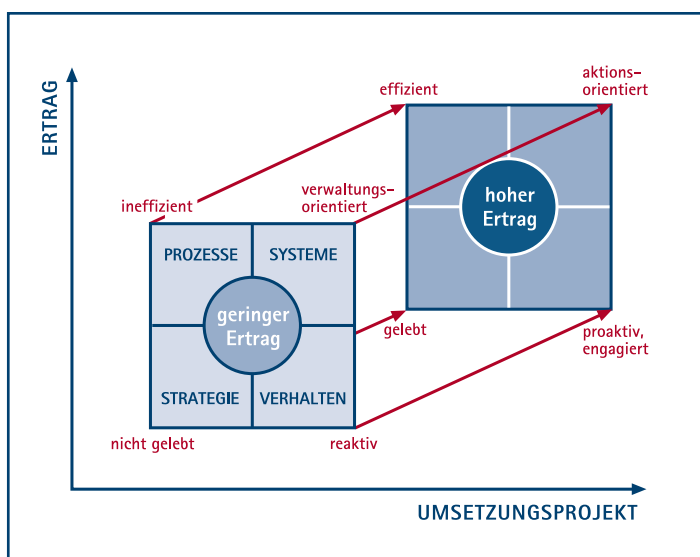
ERTRAG

effizient

aktions-orientiert

ineffizient

verwaltungs-orientiert

hoher Ertrag

PROZESSE

SYSTEME

geringer Ertrag

gelebt

proaktiv, engagiert

STRATEGIE

VERHALTEN

nicht gelebt

reaktiv

UMSETZUNGSPROJEKT